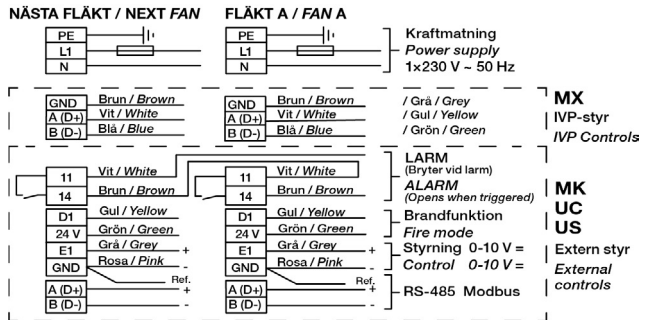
NÄSTA FLÄKT / NEXT *FAN*

FLÄKT A / *FAN* A

| PE |
|---|
| L1 |
| N |

| PE |
|---|
| L1 |
| N |

Kraftmatning
*Power supply*
1×230 V ~ 50 Hz

| GND | Brun / *Brown* |
|---|---|
| A (D+) | Vit / *White* |
| B (D-) | Blå / *Blue* |

| GND | Brun / *Brown* |
|---|---|
| A (D+) | Vit / *White* |
| B (D-) | Blå / *Blue* |

/ Grå / *Grey*
/ Gul / *Yellow*
/ Grön / *Green*

**MX**
IVP-styr
*IVP Controls*

| 11 | Vit / *White* |
|---|---|
| 14 | Brun / *Brown* |
| D1 | Gul / *Yellow* |
| 24 V | Grön / *Green* |
| E1 | Grå / *Grey* + |
| GND | Rosa / *Pink* - |
| | Ref. |
| A (D+) | + |
| B (D-) | - |

| 11 | Vit / *White* |
|---|---|
| 14 | Brun / *Brown* |
| D1 | Gul / *Yellow* |
| 24 V | Grön / *Green* |
| E1 | Grå / *Grey* + |
| GND | Rosa / *Pink* - |
| | Ref. |
| A (D+) | + |
| B (D-) | - |

LARM
(Bryter vid larm)
*ALARM*
*(Opens when triggered)*

Brandfunktion
*Fire mode*

Styrning 0-10 V =
*Control 0-10 V =*

RS-485 Modbus

**MK**
**UC**
**US**

Extern styr
*External controls*